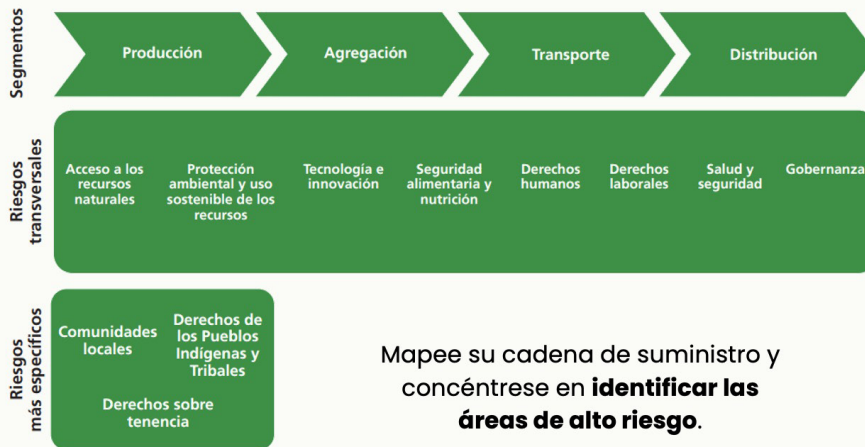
Segmentos

Producción

Agregación

Transporte

Distribución

Riesgos transversales

Acceso a los recursos naturales

Protección ambiental y uso sostenible de los recursos

Tecnología e innovación

Seguridad alimentaria y nutrición

Derechos humanos

Derechos laborales

Salud y seguridad

Gobernanza

Riesgos más específicos

Comunidades locales

Derechos de los Pueblos Indígenas y Tribales

Derechos sobre tenencia

Mapee su cadena de suministro y concéntrese en **identificar las áreas de alto riesgo**.